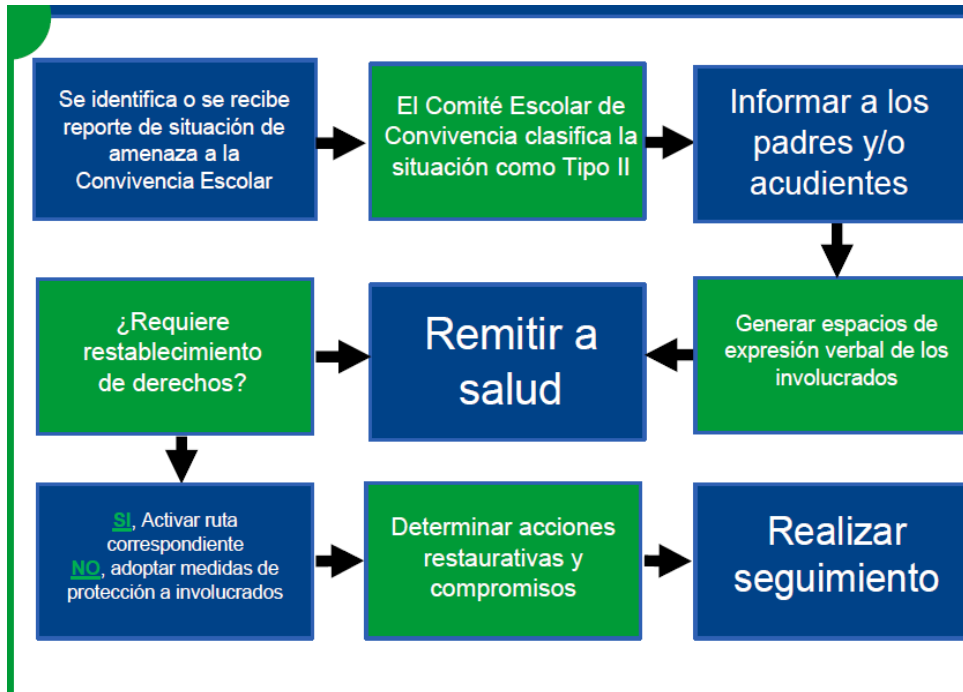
Se identifica o se recibe reporte de situación de amenaza a la Convivencia Escolar

El Comité Escolar de Convivencia clasifica la situación como Tipo II

Informar a los padres y/o acudientes

Generar espacios de expresión verbal de los involucrados

Remitir a salud

¿Requiere restablecimiento de derechos?

SI, Activar ruta correspondiente
NO, adoptar medidas de protección a involucrados

Determinar acciones restaurativas y compromisos

Realizar seguimiento